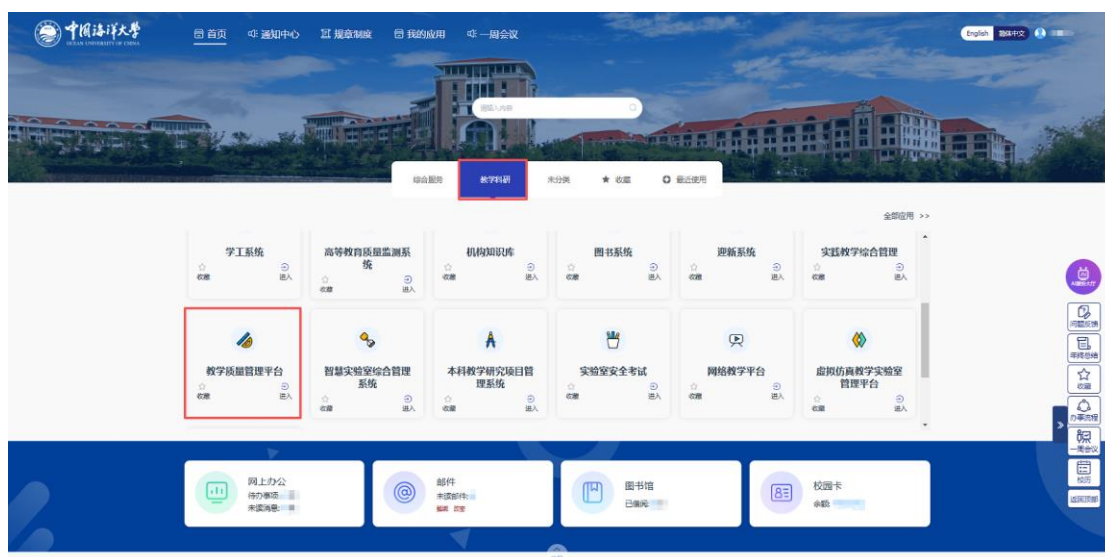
中国海洋大学
OCEAN UNIVERSITY OF CHINA

首页 通知中心 规章制度 我的应用 一周会议

English 简体中文

请输入内容

综合服务 教学科研 未分类 收藏 最近使用

全部应用 >>

学工系统
收藏 进入

高等教育质量监测系统
收藏 进入

机构知识库
收藏 进入

图书系统
收藏 进入

迎新系统
收藏 进入

实践教学综合管理
收藏 进入

教学质量管理平台
收藏 进入

智慧实验室综合管理系统
收藏 进入

本科教学研究项目管理系统
收藏 进入

实验室安全考试
收藏 进入

网络教学平台
收藏 进入

虚拟仿真教学实验室管理平台
收藏 进入

AI智能大厅
问题反馈
寻求总结
收藏
办事流程
一周会议
校历
返回顶部

网上办公
待办事项:
未读消息:

邮件
未读邮件:
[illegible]

图书馆
已借阅:

校园卡
余额: